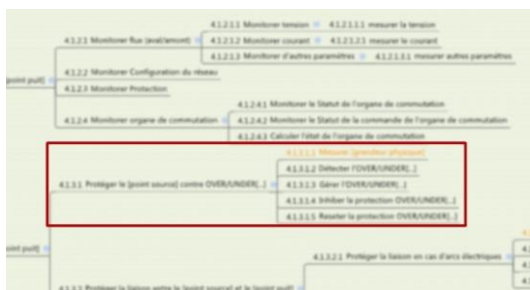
4.1.2.1.1 Monitorer tension
4.1.2.1.1.1 mesurer la tension
4.1.2.1 Monitorer flux (aval/amont)
4.1.2.1.2 Monitorer courant
4.1.2.1.2.1 mesurer le courant
4.1.2.1.3 Monitorer d'autres paramètres
4.1.2.1.3.1 mesurer autres paramètres
point puit]
4.1.2.2 Monitorer Configuration du réseau
4.1.2.3 Monitorer Protection
4.1.2.4.1 Monitorer le Statut de l'organe de commutation
4.1.2.4 Monitorer organe de commutation
4.1.2.4.2 Monitorer le Statut de la commande de l'organe de commutation
4.1.2.4.3 Calculer l'état de l'organe de commutation
4.1.3.1.1 Mesurer (grandeur physique)
4.1.3.1.2 Détecter l'OVER/UNDER[...]
4.1.3.1 Protéger le [point source] contre OVER/UNDER[...]
4.1.3.1.3 Gérer l'OVER/UNDER[...]
4.1.3.1.4 Inhiber la protection OVER/UNDER[...]
4.1.3.1.5 Reseter la protection OVER/UNDER[...]
point puit]
4.1.3.2.1 Protéger la liaison en cas d'arcs électriques
4.1.3.2 Protéger la liaison entre le [point source] et le [point puit]